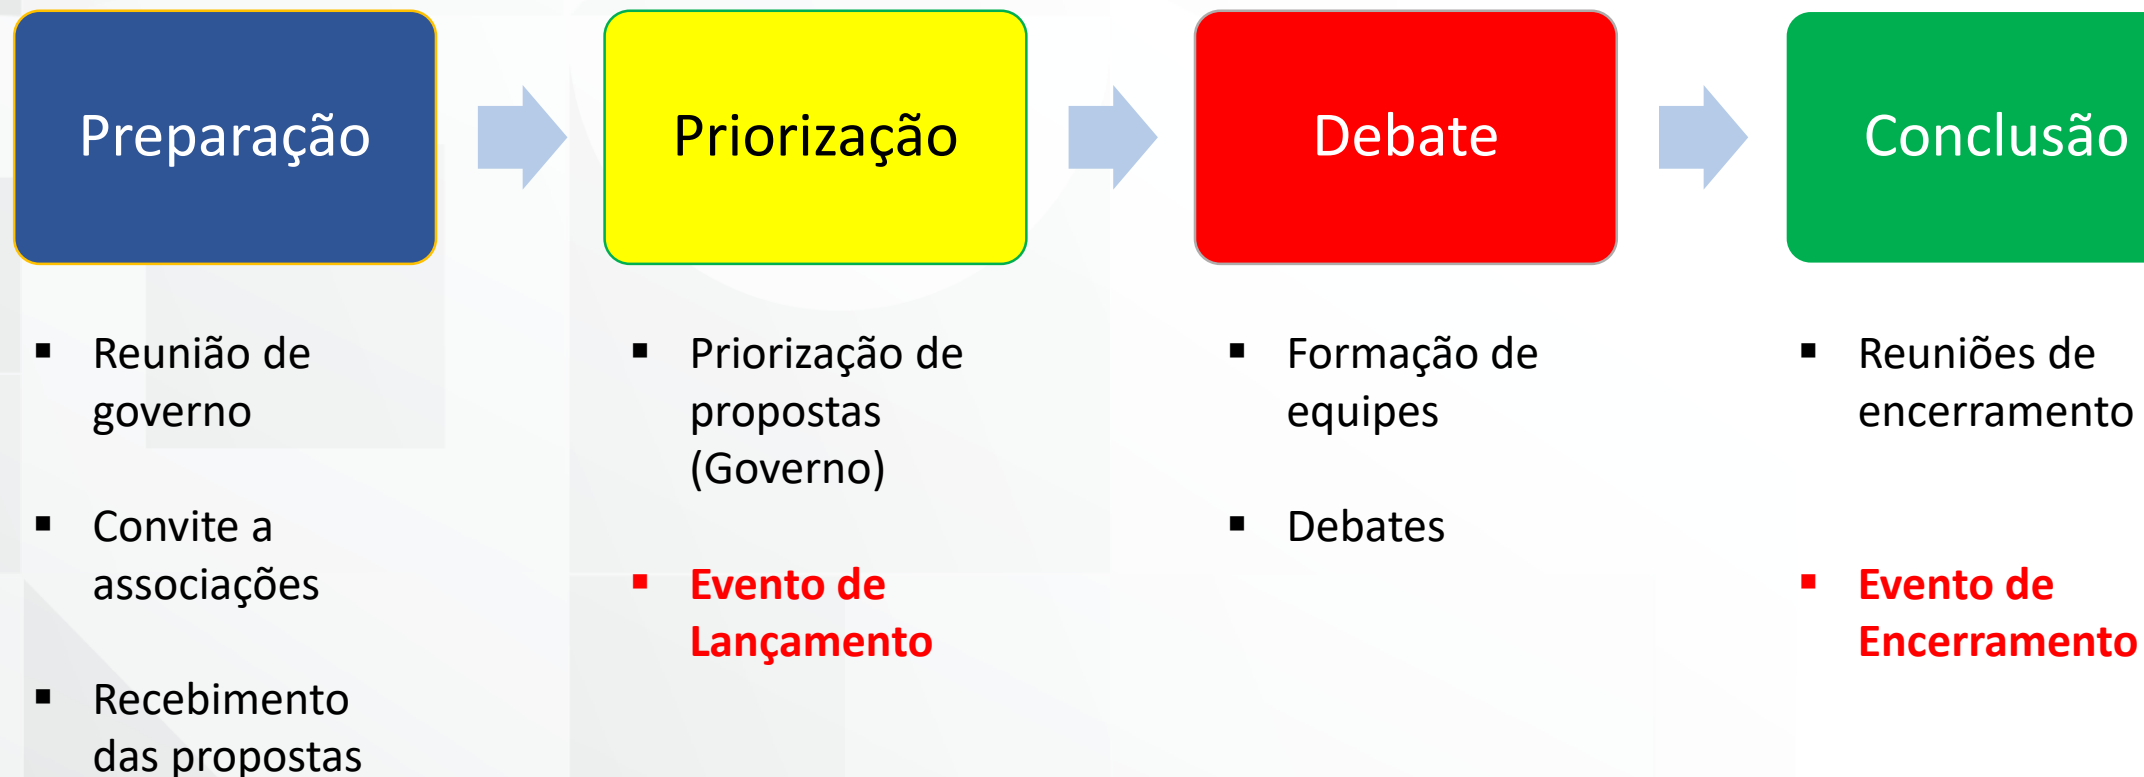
Preparação

Priorização

Debate

Conclusão

- Reunião de governo
- Convite a associações
- Recebimento das propostas

- Priorização de propostas (Governo)
- Evento de Lançamento

- Formação de equipes
- Debates

- Reuniões de encerramento
- Evento de Encerramento